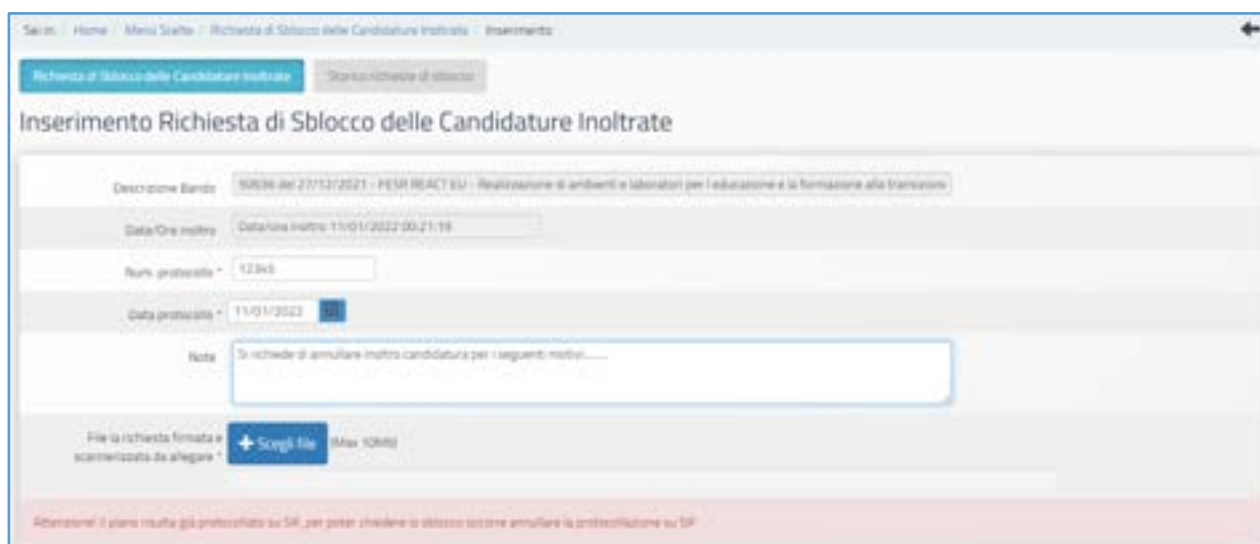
Sei in: Home / Menù Scelte / Richiesta di Sblocco delle Candidature Inoltrate / Inserimento

Richiesta di Sblocco delle Candidature Inoltrate

Storico richieste di sblocco

Inserimento Richiesta di Sblocco delle Candidature Inoltrate

Descrizione Bando

50636 del 27/12/2021 - FESR REACT EU - Realizzazione di ambienti e laboratori per l'educazione e la formazione alla transizione

Data/Ora inoltro

Data/ora inoltro 11/01/2022 00:21:19

Num. protocollo *

12345

Data protocollo *

11/01/2022

Note

Si richiede di annullare inoltro candidatura per i seguenti motivi.......

File la richiesta firmata e scannerizzata da allegare *

+ Scegli file

(Max 10MB)

Attenzione! Il piano risulta già protocollato su SIF, per poter chiedere lo sblocco occorre annullare la protocollazione su SIF